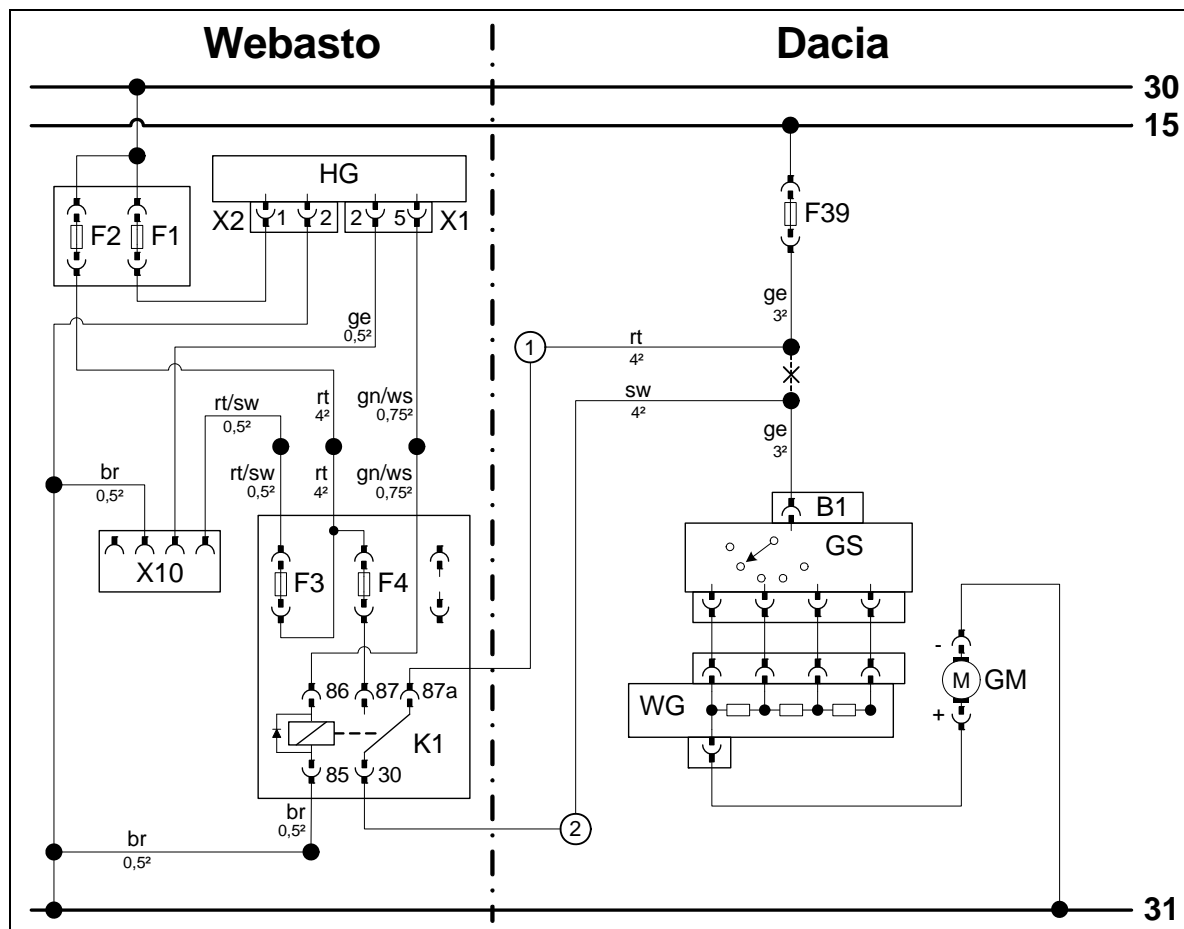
Webasto

Dacia

30
15

HG
X2 1 2
2 5 X1

F2 F1

F39

ge
0,5²

ge
3²

rt
4²

sw
4²

ge
3²

rt/sw
0,5²

rt
4²

gn/ws
0,75²

rt/sw
0,5²

rt
4²

gn/ws
0,75²

br
0,5²

X10

F3
F4

86 87 87a

K1

85 30

br
0,5²

br
0,5²

B1
GS

M GM
-
+

WG

1
2

31